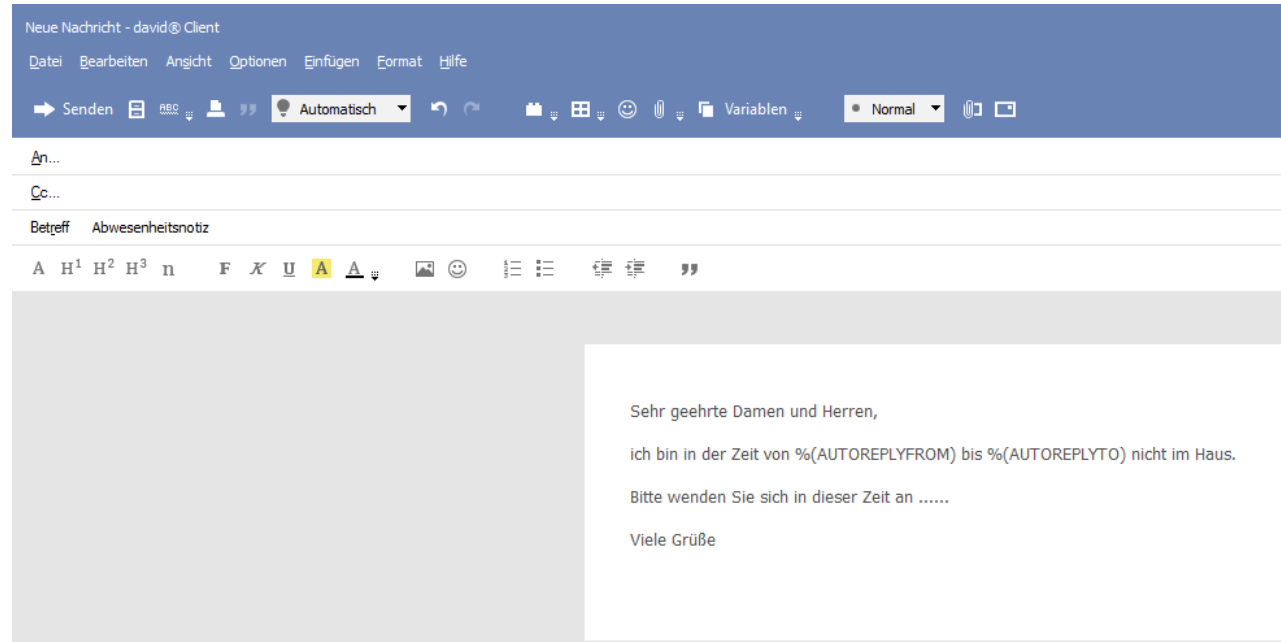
Neue Nachricht - david® Client

Datei Bearbeiten Ansicht Optionen Einfügen Format Hilfe

Senden Automatisch Variablen Normal

An...

Cc...

Betreff Abwesenheitsnotiz

A $H^1$ $H^2$ $H^3$ n F K U A A

Sehr geehrte Damen und Herren,

ich bin in der Zeit von %(AUTOREPLYFROM) bis %(AUTOREPLYTO) nicht im Haus.

Bitte wenden Sie sich in dieser Zeit an ......

Viele Grüße